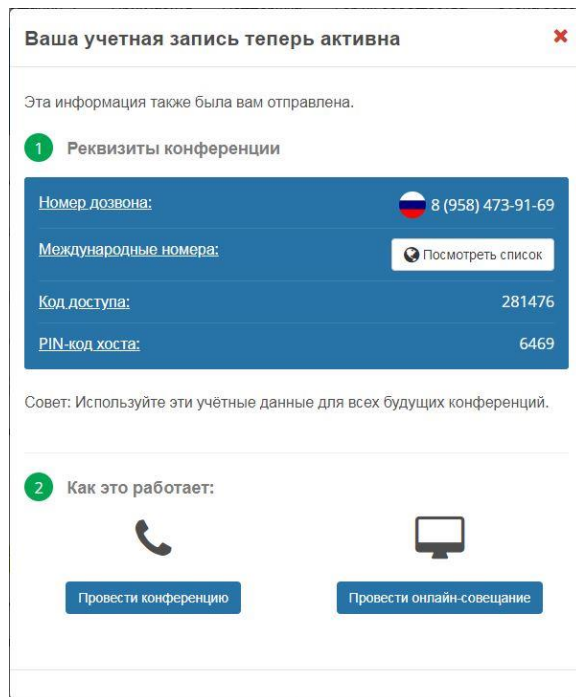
Ваша учетная запись теперь активна

×

Эта информация также была вам отправлена.

1 Реквизиты конференции

| | |
|---|---|
| Номер дозвона: | 8 (958) 473-91-69 |
| Международные номера: | Посмотреть список |
| Код доступа: | 281476 |
| PIN-код хоста: | 6469 |

Совет: Используйте эти учётные данные для всех будущих конференций.

2 Как это работает:

Провести конференцию

Провести онлайн-совещание